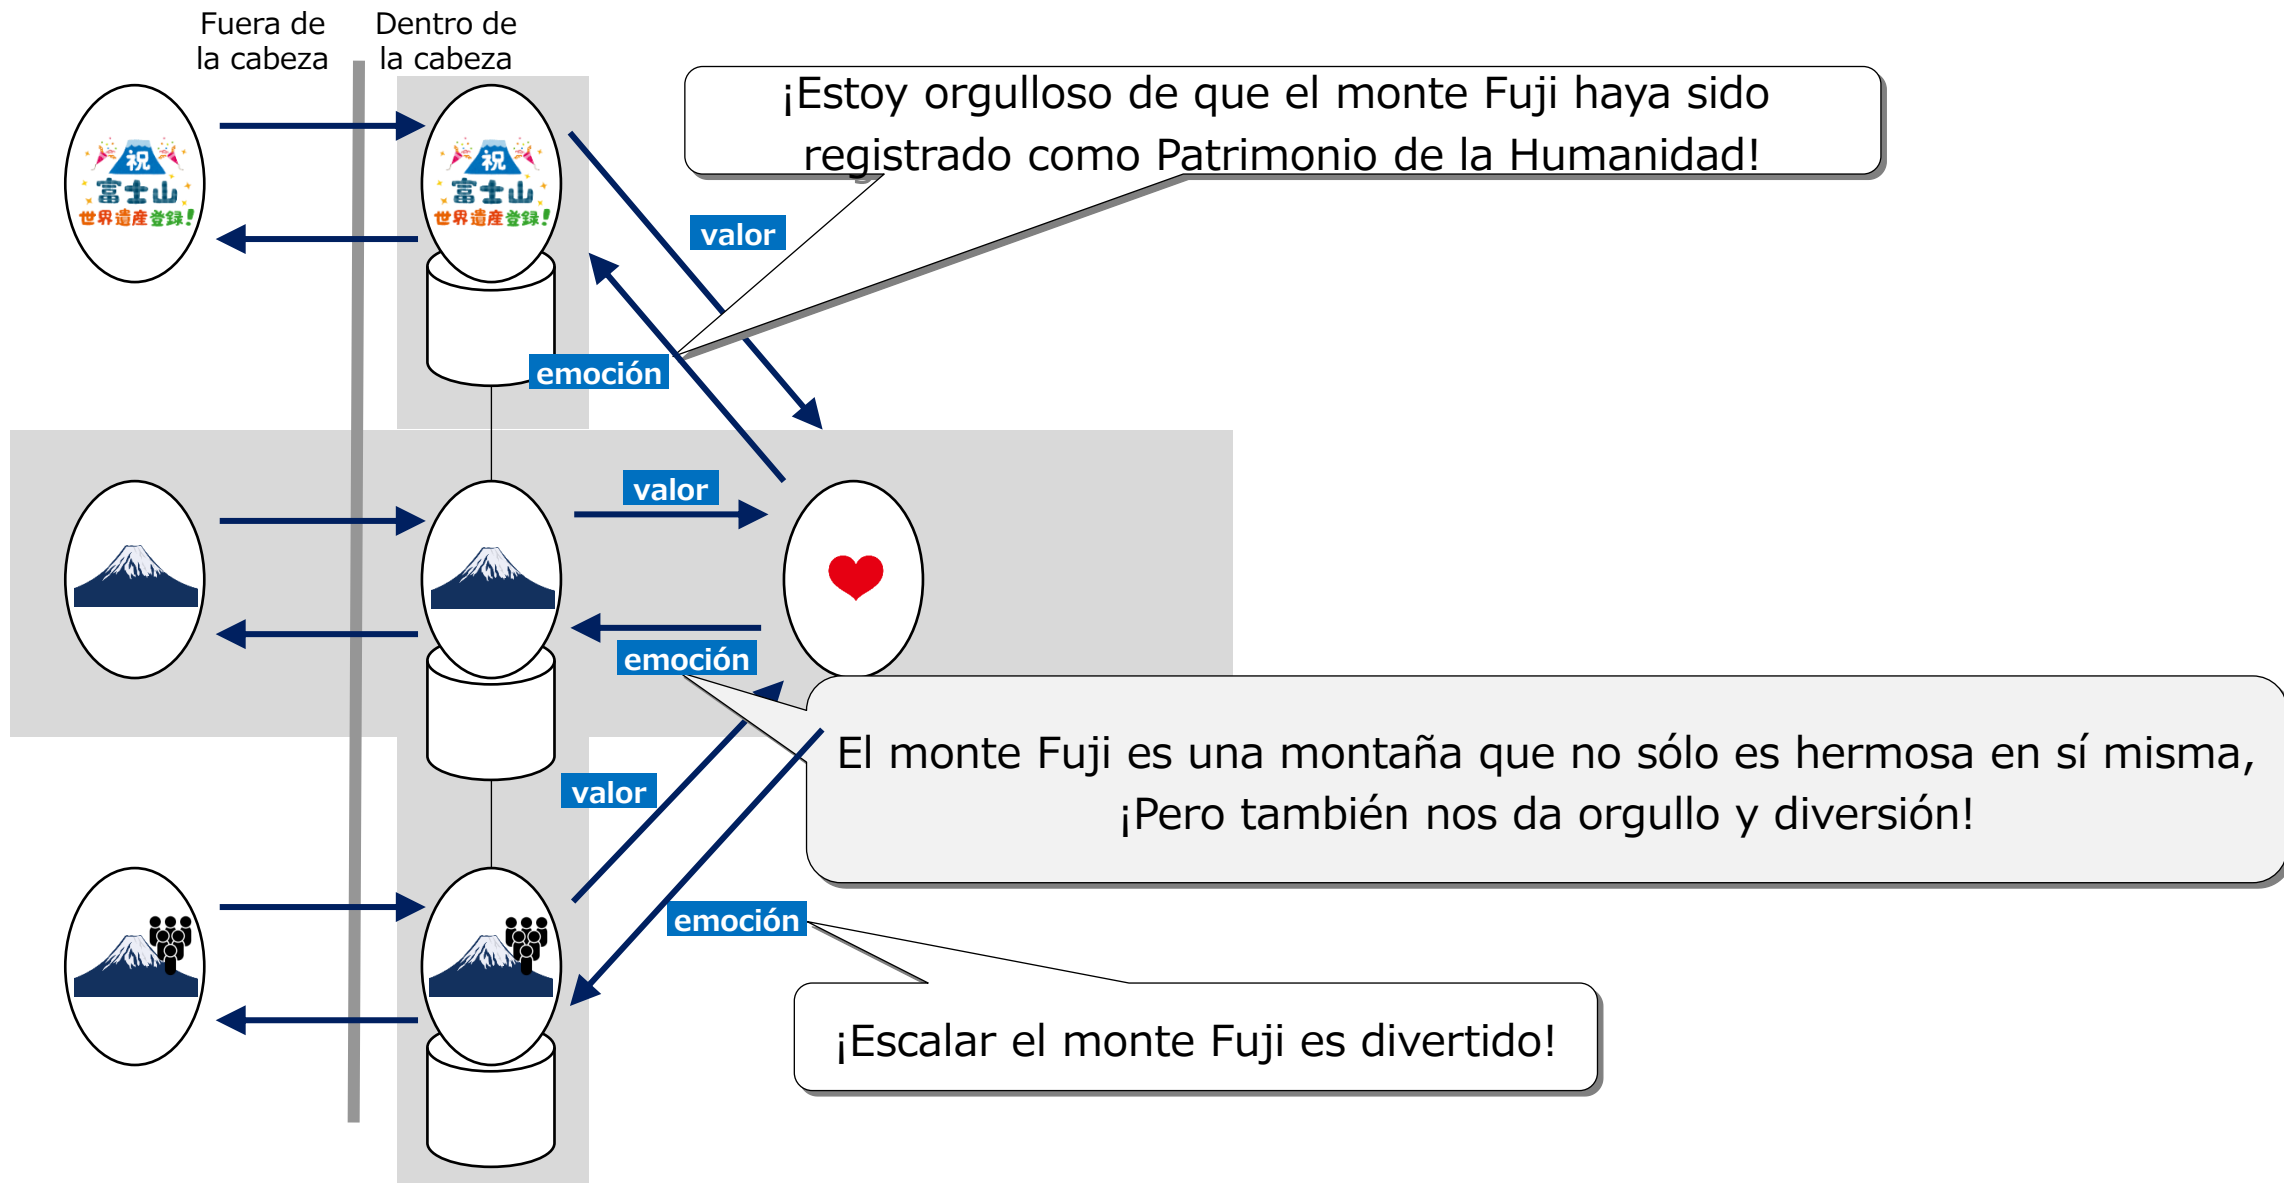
Fuera de la cabeza

Dentro de la cabeza

祝 富士山 世界遺産登録!

祝 富士山 世界遺産登録!

¡Estoy orgulloso de que el monte Fuji haya sido registrado como Patrimonio de la Humanidad!

valor

emoción

valor

emoción

valor

emoción

El monte Fuji es una montaña que no sólo es hermosa en sí misma, ¡Pero también nos da orgullo y diversión!

¡Escalar el monte Fuji es divertido!